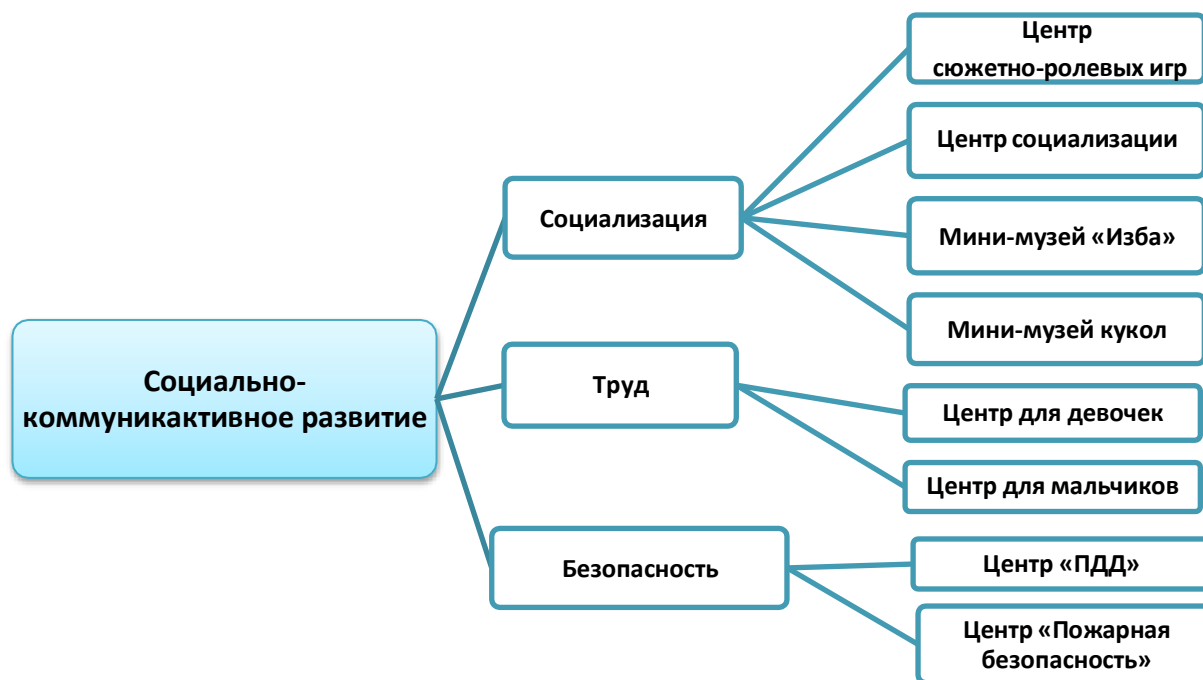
Социально-коммуникактивное развитие

Социализация

Центр сюжетно-ролевых игр

Центр социализации

Мини-музей «Изба»

Мини-музей кукол

Труд

Центр для девочек

Центр для мальчиков

Безопасность

Центр «ПДД»

Центр «Пожарная безопасность»